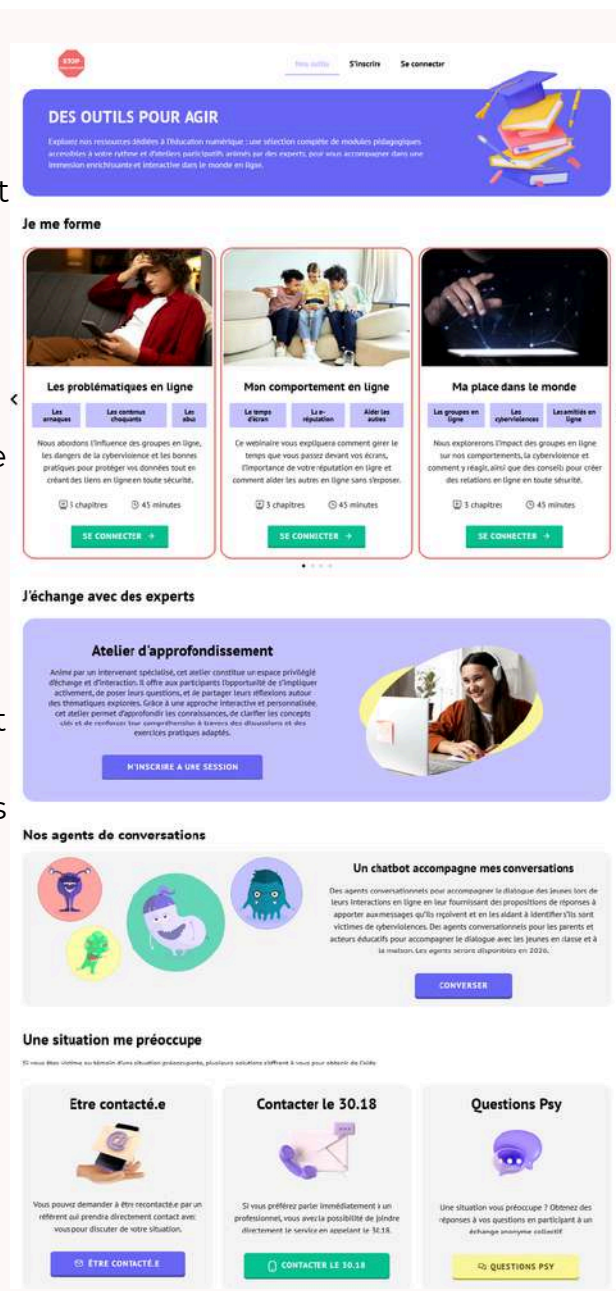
STOP

Nos outils S'inscrire Se connecter

DES OUTILS POUR AGIR

Explorez nos ressources dédiées à l'éducation numérique : une sélection complète de modules pédagogiques accessibles à votre rythme et d'ateliers participatifs animés par des experts, pour vous accompagner dans une immersion enrichissante et interactive dans le monde en ligne.

Je me forme

Les problématiques en ligne

Les arnaques | Les contenus choquants | Les abus

Nous abordons l'influence des groupes en ligne, les dangers de la cyberviolence et les bonnes pratiques pour protéger vos données tout en créant des liens en ligne en toute sécurité.

3 chapitres 45 minutes

SE CONNECTER →

Mon comportement en ligne

Le temps d'écran | La e-réputation | Aider les autres

Ce webinaire vous expliquera comment gérer le temps que vous passez devant vos écrans, l'importance de votre réputation en ligne et comment aider les autres en ligne sans s'exposer.

3 chapitres 45 minutes

SE CONNECTER →

Ma place dans le monde

Les groupes en ligne | Les cyberviolences | Les amitiés en ligne

Nous explorerons l'impact des groupes en ligne sur nos comportements, la cyberviolence et comment y réagir, ainsi que des conseils pour créer des relations en ligne en toute sécurité.

3 chapitres 45 minutes

SE CONNECTER →

J'échange avec des experts

Atelier d'approfondissement

Animé par un intervenant spécialisé, cet atelier constitue un espace privilégié d'échange et d'interaction. Il offre aux participants l'opportunité de s'impliquer activement, de poser leurs questions, et de partager leurs réflexions autour des thématiques explorées. Grâce à une approche interactive et personnalisée, cet atelier permet d'approfondir les connaissances, de clarifier les concepts clés et de renforcer leur compréhension à travers des discussions et des exercices pratiques adaptés.

M'INSCRIRE A UNE SESSION

Nos agents de conversations

Un chatbot accompagne mes conversations

Des agents conversationnels pour accompagner le dialogue des jeunes lors de leurs interactions en ligne en leur fournissant des propositions de réponses à apporter aux messages qu'ils reçoivent et en les aidant à identifier s'ils sont victimes de cyberviolences. Des agents conversationnels pour les parents et acteurs éducatifs pour accompagner le dialogue avec les jeunes en classe et à la maison. Les agents seront disponibles en 2026.

CONVERSER

Une situation me préoccupe

Si vous êtes victime ou témoin d'une situation préoccupante, plusieurs solutions s'offrent à vous pour obtenir de l'aide.

Etre contacté.e

Vous pouvez demander à être recontacté.e par un référent qui prendra directement contact avec vous pour discuter de votre situation.

ÊTRE CONTACTÉ.E

Contacter le 30.18

Si vous préférez parler immédiatement à un professionnel, vous avez la possibilité de joindre directement le service en appelant le 30.18.

CONTACTER LE 30.18

Questions Psy

Une situation vous préoccupe ? Obtenez des réponses à vos questions en participant à un échange anonyme collectif.

QUESTIONS PSY